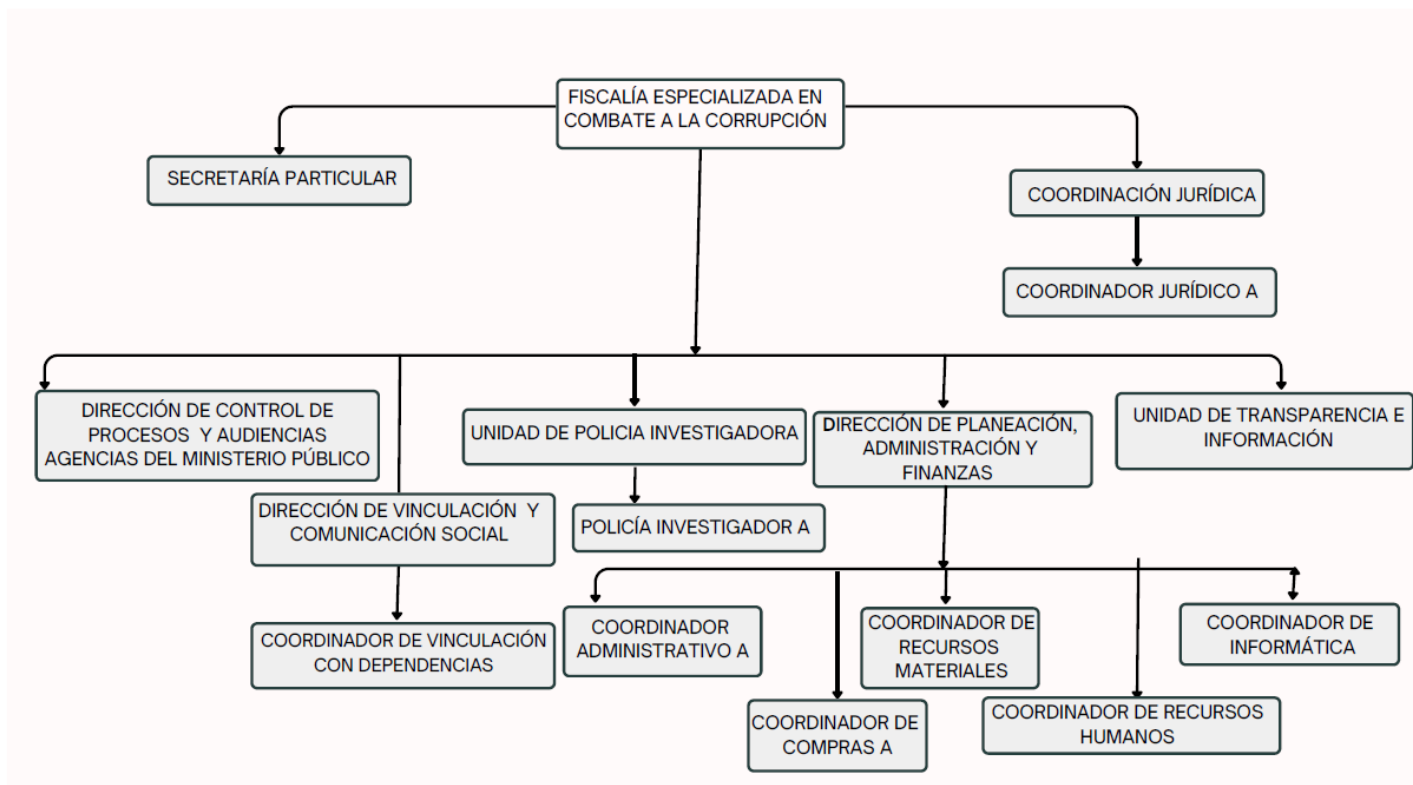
FISCALÍA ESPECIALIZADA EN COMBATE A LA CORRUPCIÓN

SECRETARÍA PARTICULAR

COORDINACIÓN JURÍDICA

COORDINADOR JURÍDICO A

DIRECCIÓN DE CONTROL DE PROCESOS Y AUDIENCIAS AGENCIAS DEL MINISTERIO PÚBLICO

UNIDAD DE POLICIA INVESTIGADORA

DIRECCIÓN DE PLANEACIÓN, ADMINISTRACIÓN Y FINANZAS

UNIDAD DE TRANSPARENCIA E INFORMACIÓN

DIRECCIÓN DE VINCULACIÓN Y COMUNICACIÓN SOCIAL

POLICÍA INVESTIGADOR A

COORDINADOR DE VINCULACIÓN CON DEPENDENCIAS

COORDINADOR ADMINISTRATIVO A

COORDINADOR DE RECURSOS MATERIALES

COORDINADOR DE INFORMÁTICA

COORDINADOR DE COMPRAS A

COORDINADOR DE RECURSOS HUMANOS